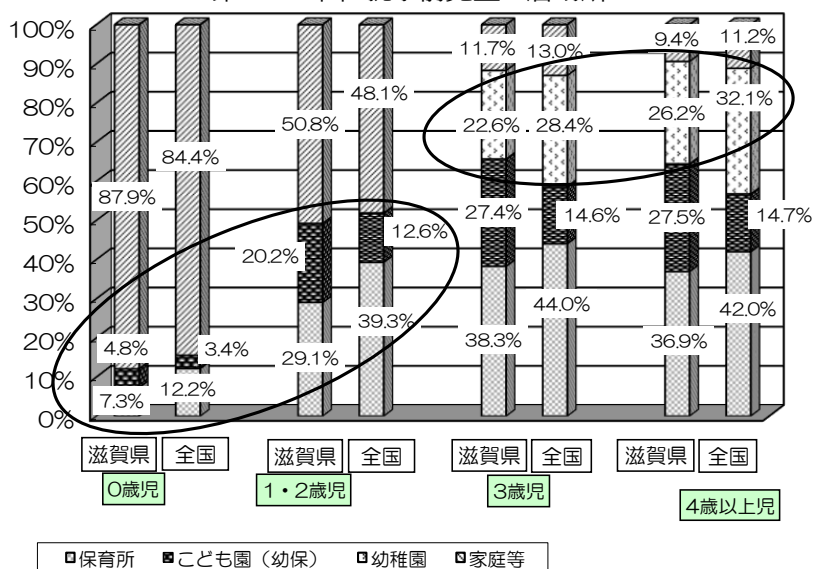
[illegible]

100%
90%
80%
70%
60%
50%
40%
30%
20%
10%
0%

87.9%
4.8%
7.3%
84.4%
3.4%
12.2%
50.8%
20.2%
29.1%
48.1%
12.6%
39.3%
11.7%
22.6%
27.4%
38.3%
13.0%
28.4%
14.6%
44.0%
9.4%
26.2%
27.5%
36.9%
11.2%
32.1%
14.7%
42.0%

滋賀県 全国
0歳児
滋賀県 全国
1・2歳児
滋賀県 全国
3歳児
滋賀県 全国
4歳以上児

保育所 こども園（幼保） 幼稚園 家庭等